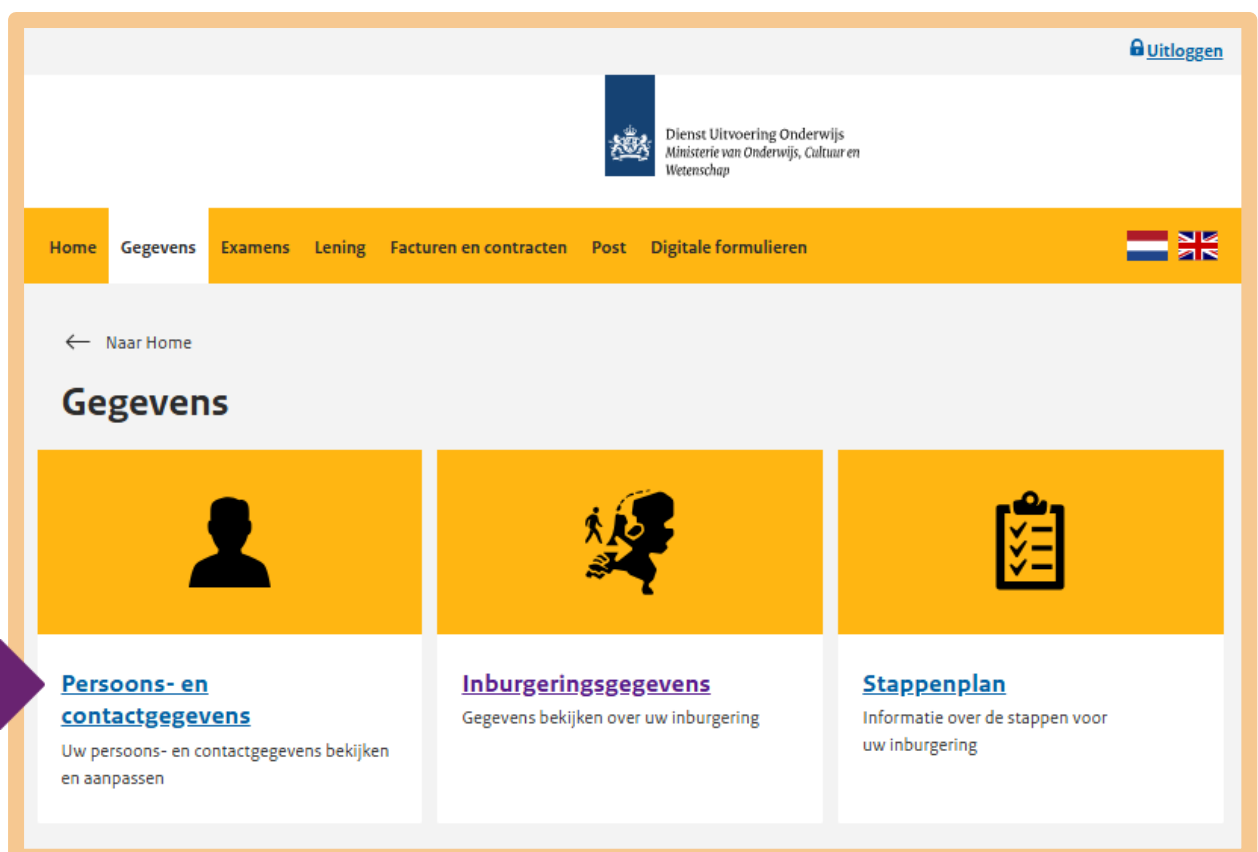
Uitloggen

Dienst Uitvoering Onderwijs
Ministerie van Onderwijs, Cultuur en Wetenschap

Home Gegevens Examens Lening Facturen en contracten Post Digitale formulieren

Naar Home

Gegevens

Persoons- en contactgegevens
Uw persoons- en contactgegevens bekijken en aanpassen

Inburgeringsgegevens
Gegevens bekijken over uw inburgering

Stappenplan
Informatie over de stappen voor uw inburgering